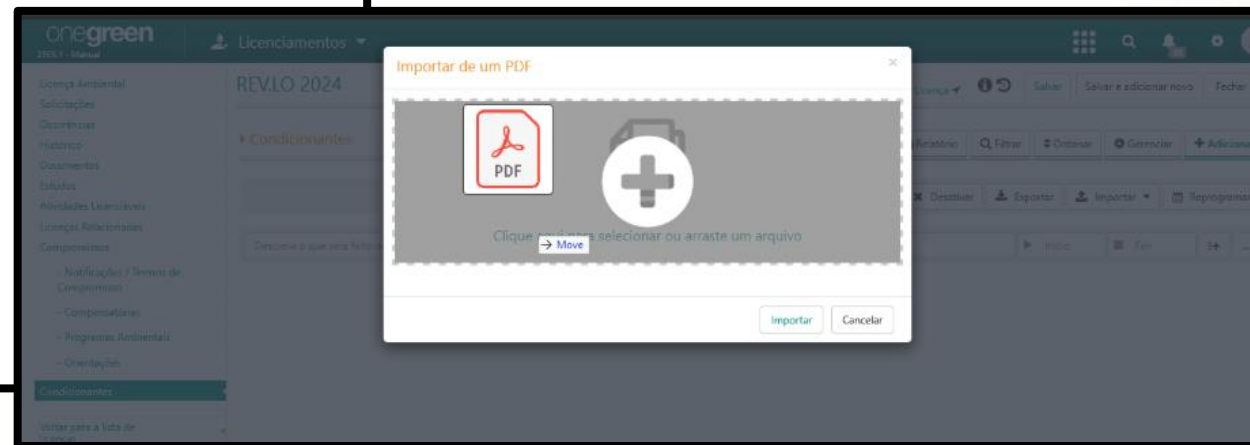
onegreen
250LT - Manual
Licenciamentos

Licença Ambiental
Solicitações
Ocorrências
Histórico
Documentos
Estudos
Atividades Licenciáveis
Licenças Relacionadas
Compromissos
- Notificações / Termos de Compromisso
- Compensatórias
- Programas Ambientais
- Orientações
Condicionantes
Voltar para a lista de

REV.LO 2024
Condicionantes
Licença Salvar Salvar e adicionar novo Fechar
Relatório Filtrar Ordenar Gerenciar Adicionar
Desativar Exportar Importar Reprogramar
Descreva o que está fazendo
Início Fim

Importar de um PDF
×
PDF
Clique aqui para selecionar ou arraste um arquivo
→ Move
Importar
Cancelar